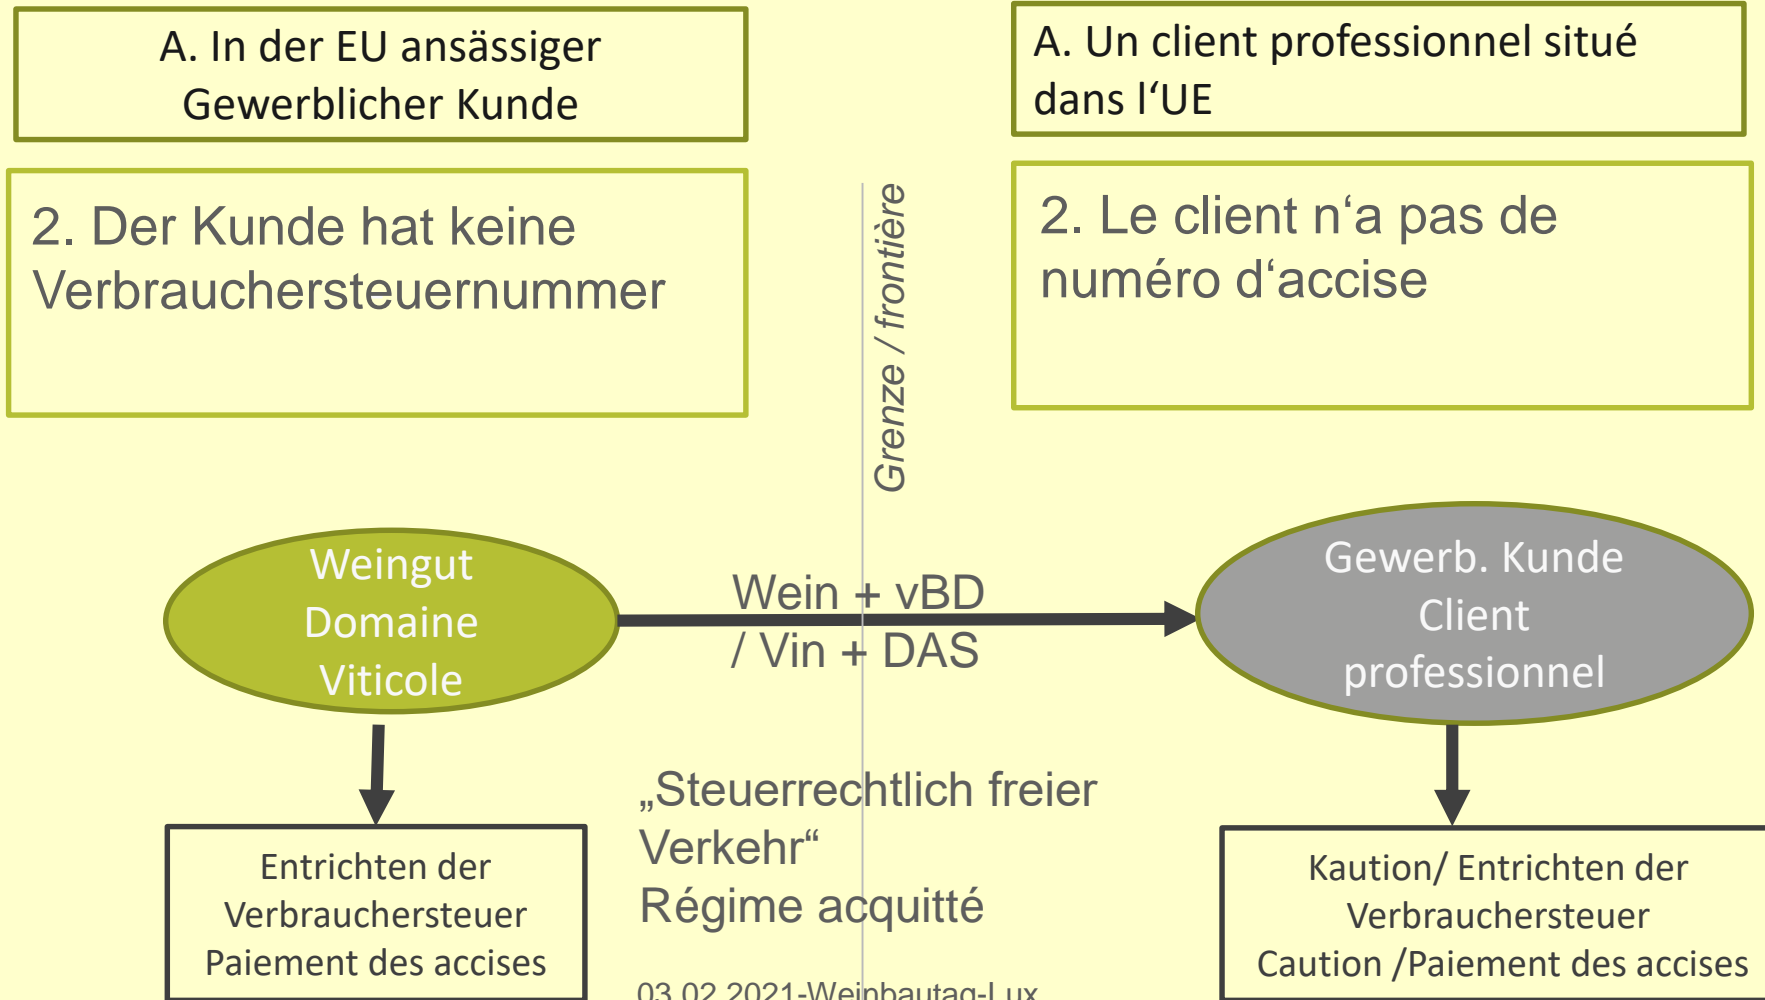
A. In der EU ansässiger Gewerblicher Kunde

A. Un client professionnel situé dans l'UE

2. Der Kunde hat keine Verbrauchersteuernummer

Grenze / frontière

2. Le client n'a pas de numéro d'accise

Weingut Domaine Viticole

Wein + vBD / Vin + DAS

Gewerb. Kunde Client professionnel

Entrichten der Verbrauchersteuer Paiement des accises

„Steuerrechtlich freier Verkehr“
Régime acquitté

Kaution/ Entrichten der Verbrauchersteuer Caution /Paiement des accises

03.02.2021-Weinbautag-Lux